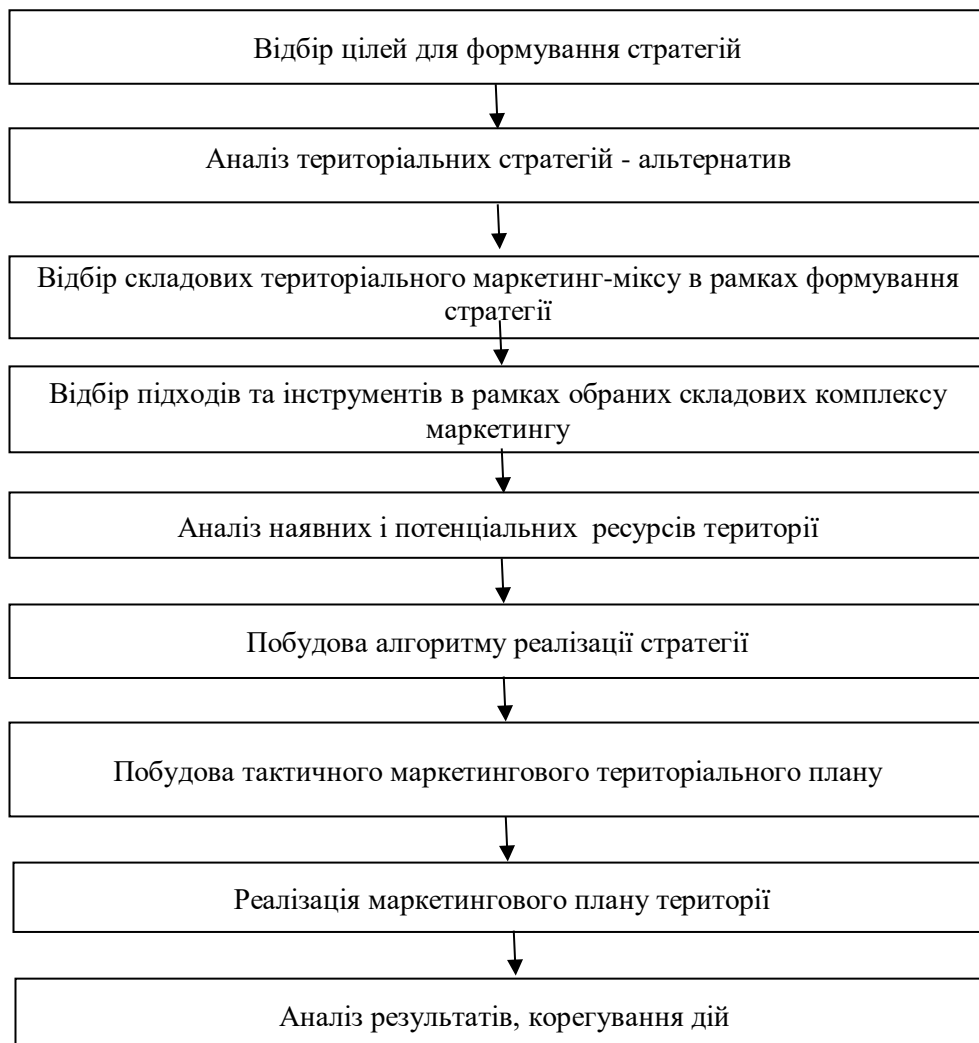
Відбір цілей для формування стратегій

Аналіз територіальних стратегій - альтернатив

Відбір складових територіального маркетинг-міксу в рамках формування стратегії

Відбір підходів та інструментів в рамках обраних складових комплексу маркетингу

Аналіз наявних і потенціальних ресурсів території

Побудова алгоритму реалізації стратегії

Побудова тактичного маркетингового територіального плану

Реалізація маркетингового плану території

Аналіз результатів, корегування дій